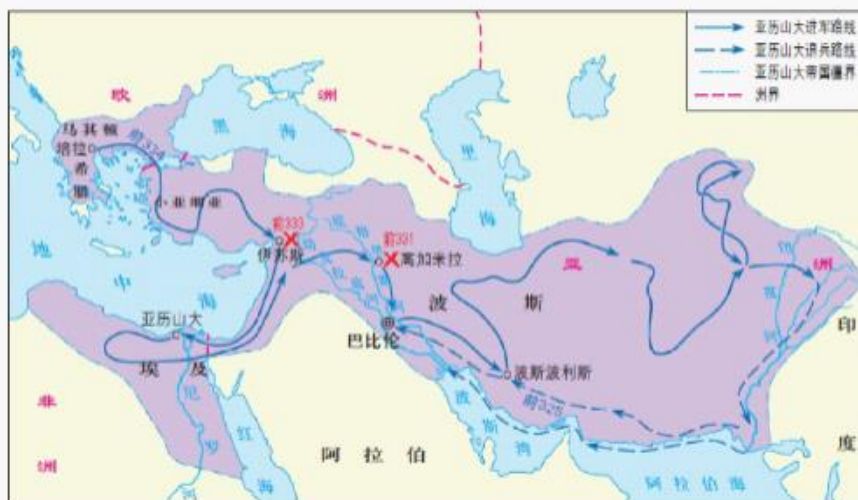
亚历山大进军路线
亚历山大退兵路线
亚历山大帝国疆界
洲界

欧
洲
马其顿
培拉
前334
希
腊
黑
海
里
海
萨第斯
前333
伊苏斯
前331
高加米拉
地
中
海
亚历山大
埃
及
巴比伦
波
斯
亚
洲
波斯波利斯
前325
波
斯
湾
红
海
尼
罗
河
阿
拉
伯
非
洲
印
度
阿拉伯海